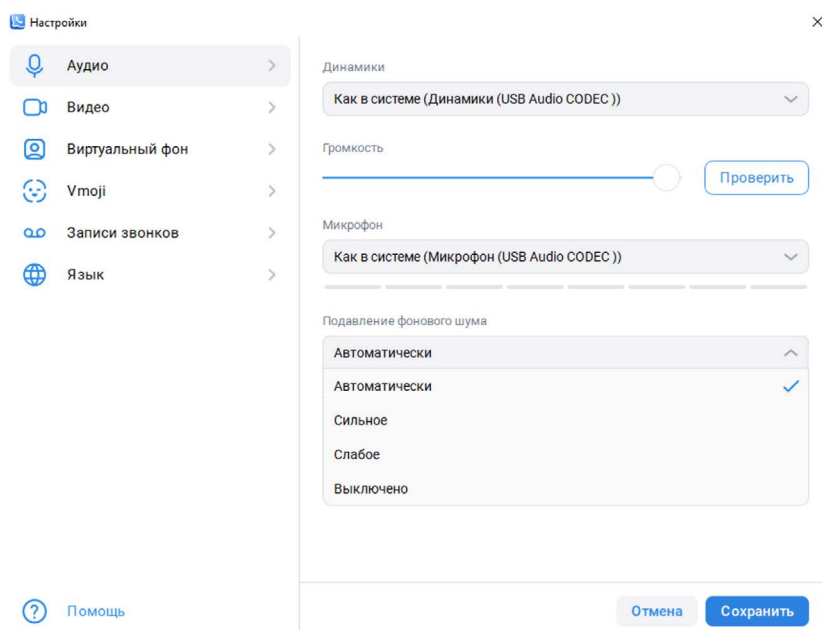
Настройки

×

Аудио

Видео

Виртуальный фон

Vmoji

Записи звонков

Язык

Помощь

Динамики

Как в системе (Динамики (USB Audio CODEC ))

Громкость

Проверить

Микрофон

Как в системе (Микрофон (USB Audio CODEC ))

Подавление фонового шума

Автоматически

Автоматически

Сильное

Слабое

Выключено

Отмена

Сохранить